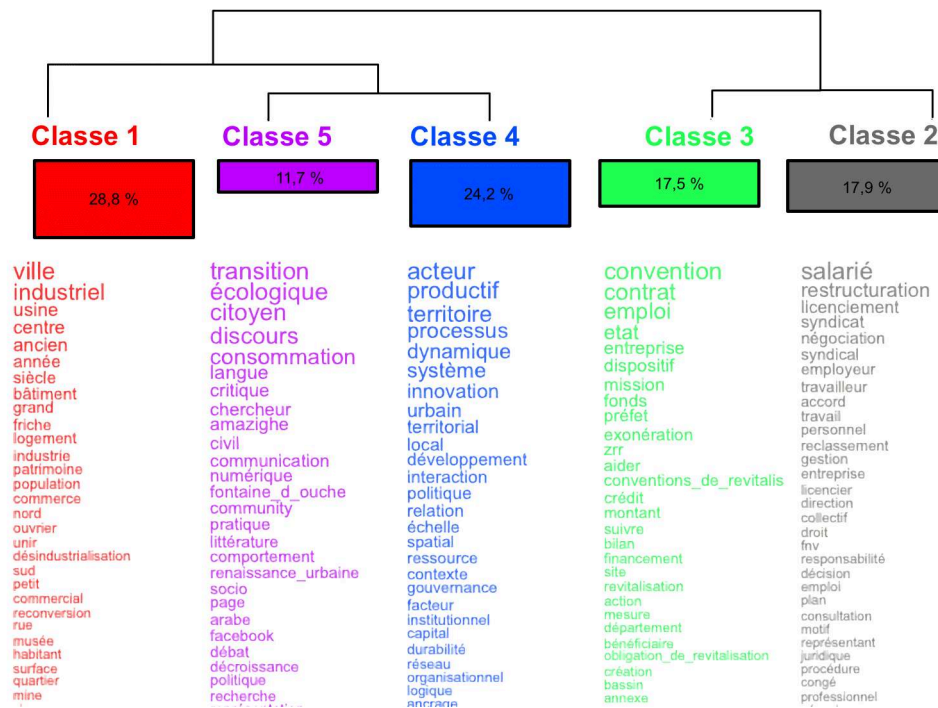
Classe 1
28,8 %

ville
industriel
usine
centre
ancien
année
siècle
bâtiment
grand
friche
logement
industrie
patrimoine
population
commerce
nord
ouvrier
unir
désindustrialisation
sud
petit
commercial
reconversion
rue
musée
habitant
surface
quartier
mine

Classe 5
11,7 %

transition
écologique
citoyen
discours
consommation
langue
critique
chercheur
amazighe
civil
communication
numérique
fontaine_d_ouche
community
pratique
littérature
comportement
renaissance_urbaine
socio
page
arabe
facebook
débat
décroissance
politique
recherche
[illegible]

Classe 4
24,2 %

acteur
productif
territoire
processus
dynamique
système
innovation
urbain
territorial
local
développement
interaction
politique
relation
échelle
spatial
ressource
contexte
gouvernance
facteur
institutionnel
capital
durabilité
réseau
organisationnel
logique
ancrage

Classe 3
17,5 %

convention
contrat
emploi
etat
entreprise
dispositif
mission
fonds
préfet
exonération
zrr
aider
conventions_de_revitalis
crédit
montant
suivre
bilan
financement
site
revitalisation
action
mesure
département
bénéficiaire
obligation_de_revitalisation
création
bassin
annexe

Classe 2
17,9 %

salarié
restructuration
licenciement
syndicat
négociation
syndical
employeur
travailleur
accord
travail
personnel
reclassement
gestion
entreprise
licencier
direction
collectif
droit
fnv
responsabilité
décision
emploi
plan
consultation
motif
représentant
juridique
procédure
congé
professionnel